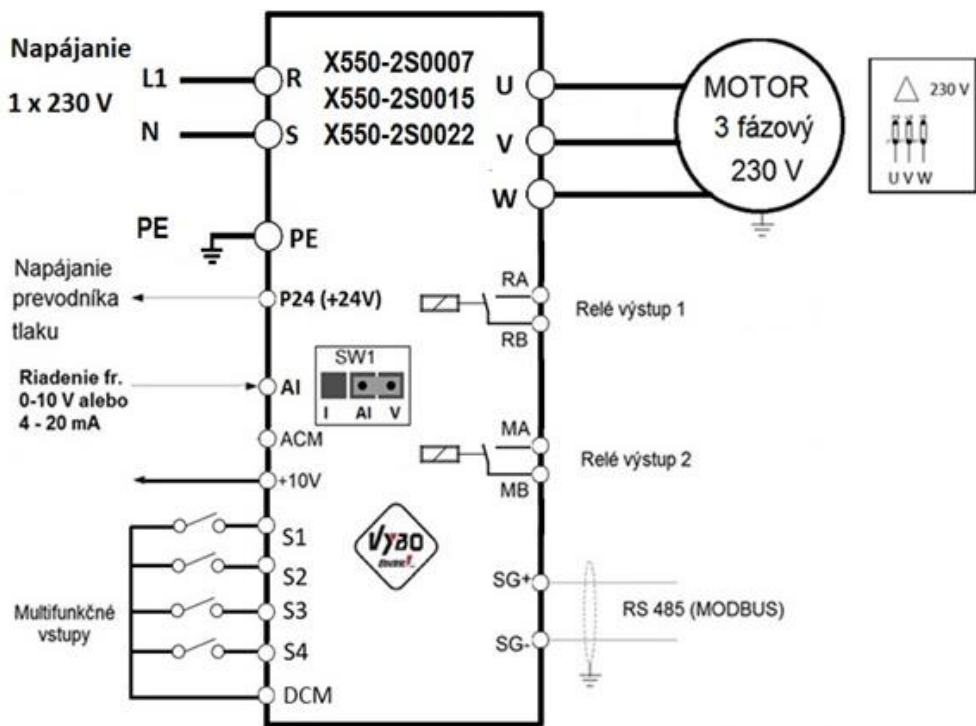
Napájanie
1 x 230 V

L1
N
R
S

X550-2S0007
X550-2S0015
X550-2S0022

U
V
W

MOTOR
3 fázový
230 V

230 V
U V W

PE
PE

Napájanie prevodníka tlaku

P24 (+24V)

RA
RB
Relé výstup 1

Riadenie fr.
0-10 V alebo
4 - 20 mA

SW1
I AI V

AI
ACM
+10V

MA
MB
Relé výstup 2

S1
S2
S3
S4
DCM

Multifunkčné vstupy

Vybo

SG+
SG-
RS 485 (MODBUS)